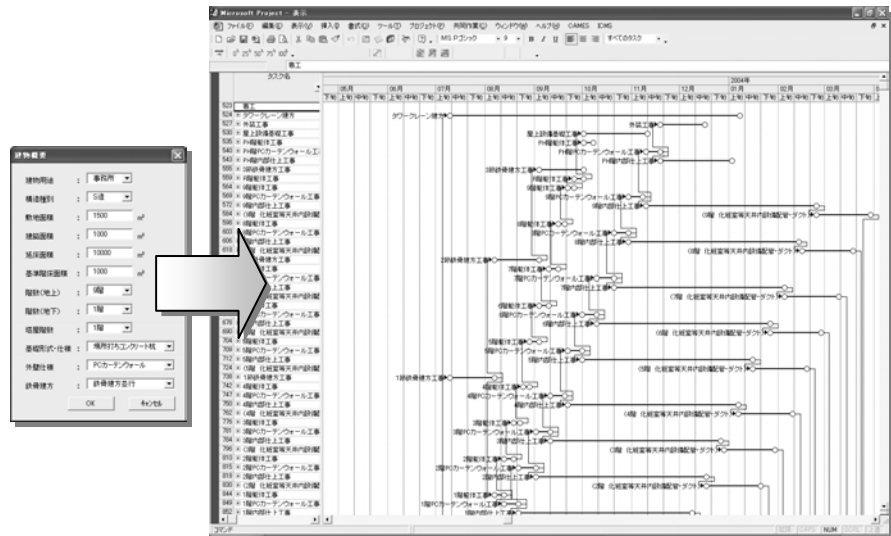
建物概要

建物用途 : 事務所
構造種別 : S造
敷地面積 : 1500 m²
建築面積 : 1000 m²
延床面積 : 10000 m²
基準階床面積 : 1000 m²
階数(地上) : 9階
階数(地下) : 1階
塔屋階数 : 1階
基礎形式・仕様 : 場所打ちコンクリート杭
外壁仕様 : PCカーテンウォール
鉄骨建方 : 鉄骨建方先行

OK キャンセル

Microsoft Project - 表示

ファイル(F) 編集(E) 表示(V) 挿入(I) 書式(O) ツール(T) プロジェクト(P) 共同作業(C) ウィンドウ(W) ヘルプ(H) CAMES ICMS

MS Pゴシック 9 すべてのタスク

躯工

タスク名

2004年

05月 06月 07月 08月 09月 10月 11月 12月 01月 02月 03月

上旬 中旬 下旬

躯工
タワークレーン建方
外装工事
屋上設備基礎工事
PH階耐火工事
PH階PCカーテンウォール工事
PH階内部仕上工事
9階鉄骨建方工事
9階耐火工事
9階PCカーテンウォール工事
9階内部仕上工事
9階 化粧室等天井内設備配管・ダクト
8階耐火工事
8階PCカーテンウォール工事
8階内部仕上工事
8階 化粧室等天井内設備配管・ダクト
2節鉄骨建方工事
7階耐火工事
7階PCカーテンウォール工事
7階内部仕上工事
7階 化粧室等天井内設備配管・ダクト
6階耐火工事
6階PCカーテンウォール工事
6階内部仕上工事
6階 化粧室等天井内設備配管・ダクト
5階耐火工事
5階PCカーテンウォール工事
5階内部仕上工事
5階 化粧室等天井内設備配管・ダクト
1節鉄骨建方工事
4階耐火工事
4階PCカーテンウォール工事
4階内部仕上工事
4階 化粧室等天井内設備配管・ダクト
3階耐火工事
3階PCカーテンウォール工事
3階内部仕上工事
3階 化粧室等天井内設備配管・ダクト
2階耐火工事
2階PCカーテンウォール工事
2階内部仕上工事
2階 化粧室等天井内設備配管・ダクト
1階耐火工事
1階PCカーテンウォール工事
1階内部仕上工事

コマンド

NUM